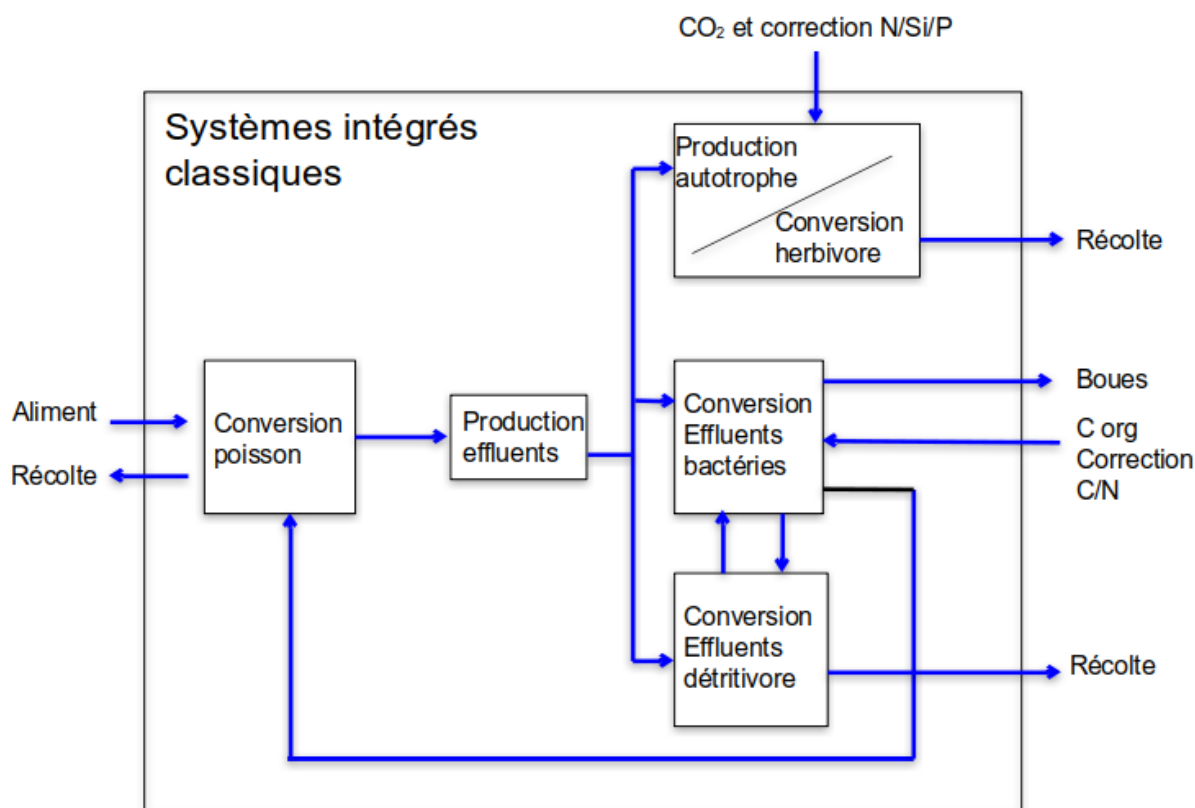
$CO_2$ et correction N/Si/P

Systèmes intégrés classiques

Production autotrophe

Conversion herbivore

Récolte

Aliment

Récolte

Conversion poisson

Production effluents

Conversion Effluents bactéries

Boues

C org Correction C/N

Conversion Effluents détritivore

Récolte